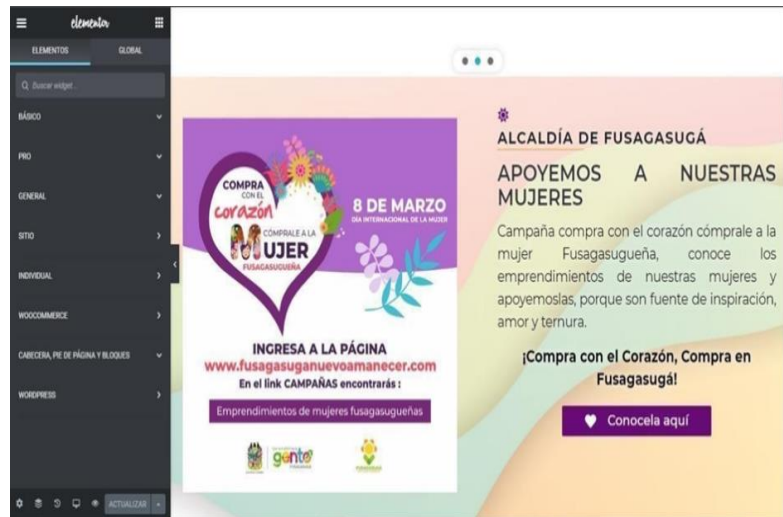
elementor

ELEMENTOS GLOBAL

Buscar widget...

BÁSICO

PRO

GENERAL

SITIO

INDIVIDUAL

WOOCOMMERCE

CABECERA, PIE DE PÁGINA Y BLOQUES

WORDPRESS

ACTUALIZAR

COMPRA CON EL corazón CÓMPRALE A LA MUJER FUSAGASUGUEÑA

8 DE MARZO
DÍA INTERNACIONAL DE LA MUJER

INGRESA A LA PÁGINA
www.fusagasuganuevoamanecer.com
En el link CAMPAÑAS encontrarás :

Emprendimientos de mujeres fusagasugueñas

gente

ALCALDÍA DE FUSAGASUGÁ

APOYEMOS A NUESTRAS MUJERES

Campaña compra con el corazón cómprale a la mujer Fusagasugueña, conoce los emprendimientos de nuestras mujeres y apoyemoslas, porque son fuente de inspiración, amor y ternura.

¡Compra con el Corazón, Compra en Fusagasugá!

Conocela aquí